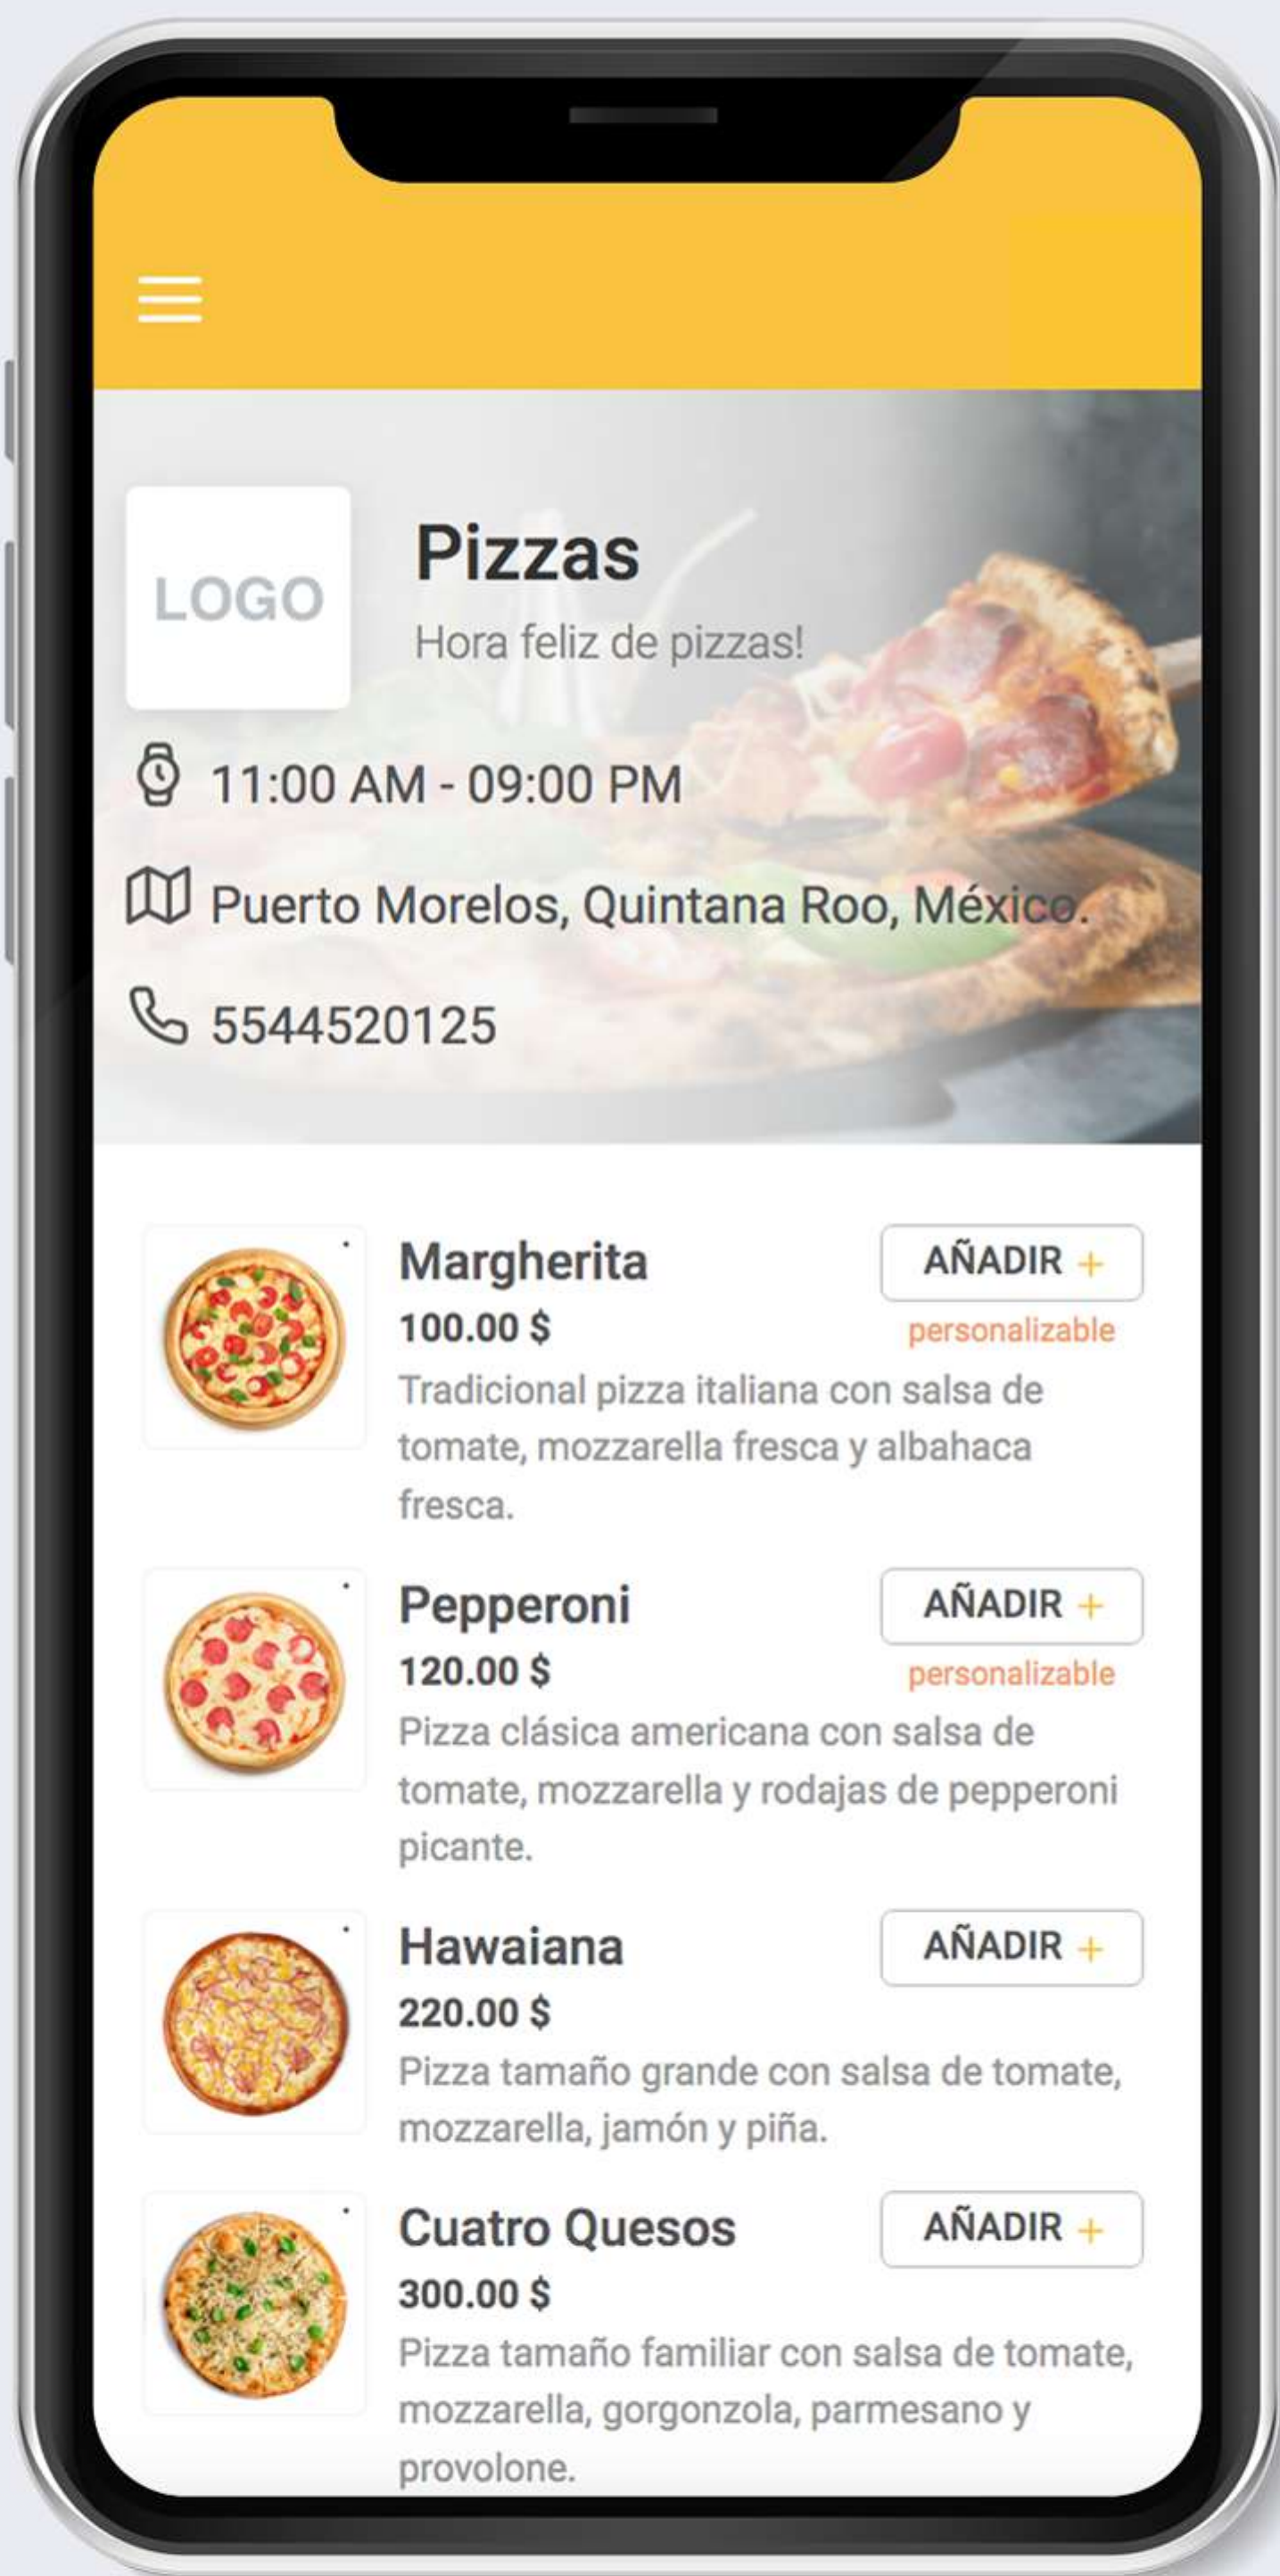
LOGO

Pizzas

Hora feliz de pizzas!

11:00 AM - 09:00 PM

Puerto Morelos, Quintana Roo, México.

5544520125

Margherita
AÑADIR +
100.00 $
personalizable
Tradicional pizza italiana con salsa de tomate, mozzarella fresca y albahaca fresca.

Pepperoni
AÑADIR +
120.00 $
personalizable
Pizza clásica americana con salsa de tomate, mozzarella y rodajas de pepperoni picante.

Hawaiana
AÑADIR +
220.00 $
Pizza tamaño grande con salsa de tomate, mozzarella, jamón y piña.

Cuatro Quesos
AÑADIR +
300.00 $
Pizza tamaño familiar con salsa de tomate, mozzarella, gorgonzola, parmesano y provolone.